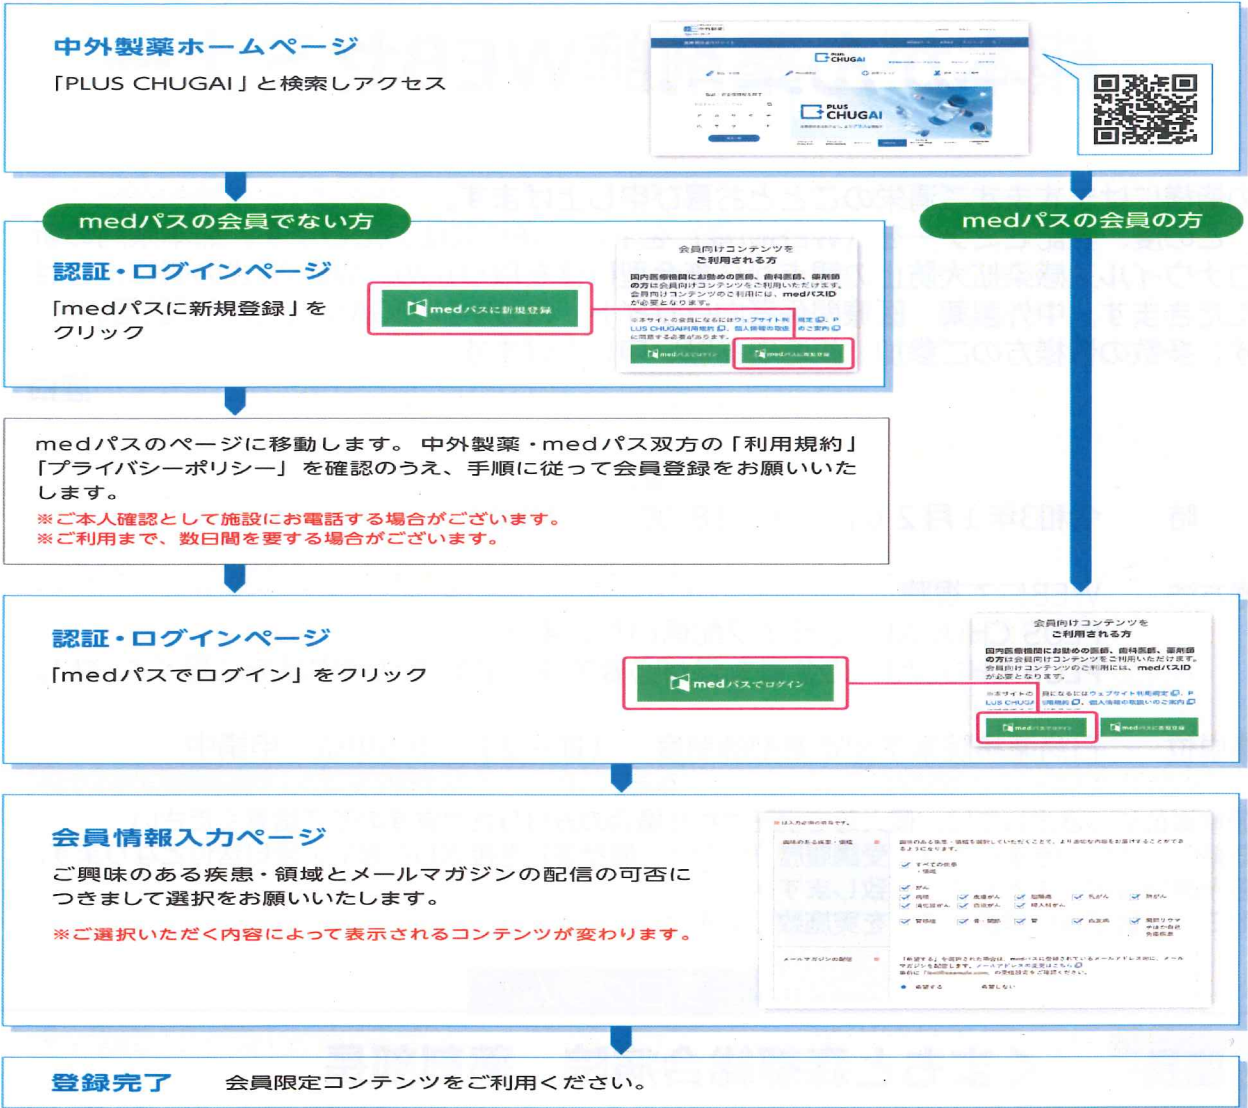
中外製薬ホームページ

「PLUS CHUGAI」と検索しアクセス

PLUS CHUGAI

medパスの会員でない方

medパスの会員の方

認証・ログインページ

「medパスに新規登録」をクリック

medパスに新規登録

会員向けコンテンツをご利用される方

国内医療機関にお勤めの医師、歯科医師、薬剤師の方は会員向けコンテンツをご利用いただけます。会員向けコンテンツのご利用には、medパスIDが必要となります。

medパスでログイン

medパスに新規登録

medパスのページに移動します。中外製薬・medパス双方の「利用規約」「プライバシーポリシー」を確認のうえ、手順に従って会員登録をお願いいたします。

※ご本人確認として施設にお電話する場合がございます。

※ご利用まで、数日間を要する場合がございます。

認証・ログインページ

「medパスでログイン」をクリック

medパスでログイン

会員向けコンテンツをご利用される方

国内医療機関にお勤めの医師、歯科医師、薬剤師の方は会員向けコンテンツをご利用いただけます。会員向けコンテンツのご利用には、medパスIDが必要となります。

medパスでログイン

medパスに新規登録

会員情報入力ページ

ご興味のある疾患・領域とメールマガジンの配信の可否につきまして選択をお願いいたします。

※ご選択いただく内容によって表示されるコンテンツが変わります。

登録完了

会員限定コンテンツをご利用ください。